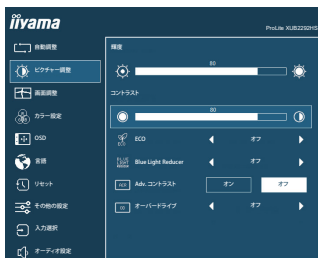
iiyama

ProLite XUB2292HS

自動調整

ピクチャー調整

画面調整

カラー設定

OSD

言語

リセット

その他の設定

入力選択

オーディオ設定

輝度

80

コントラスト

80

ECO

オフ

Blue Light Reducer

オフ

Adv. コントラスト

オン

オフ

オーバードライブ

オフ